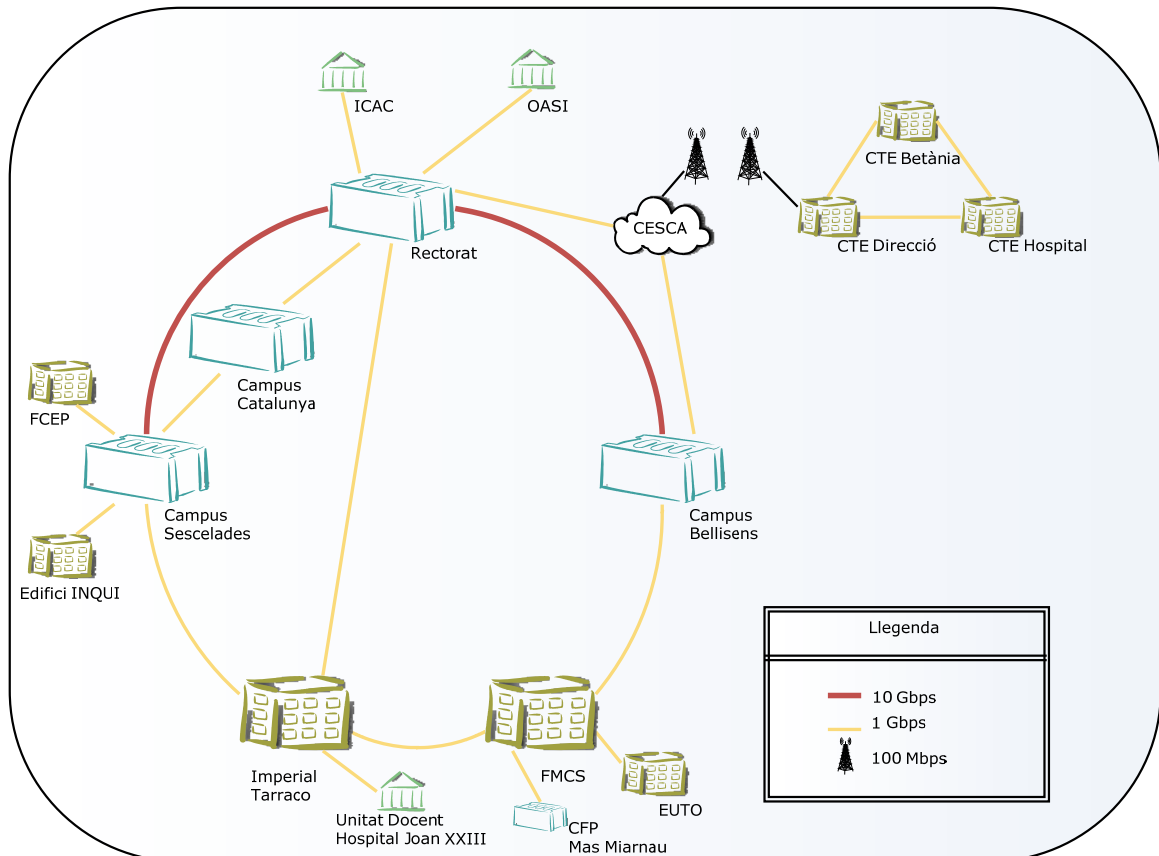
ICAC

OASI

CTE Betània

CESCA

CTE Direcció

CTE Hospital

Rectorat

Campus Catalunya

FCEP

Campus Sescelades

Campus Bellisens

Edifici INQUI

Llegenda

10 Gbps

1 Gbps

100 Mbps

Imperial Tarraco

FMCS

EUTO

Unitat Docent Hospital Joan XXIII

CFP Mas Miarnau